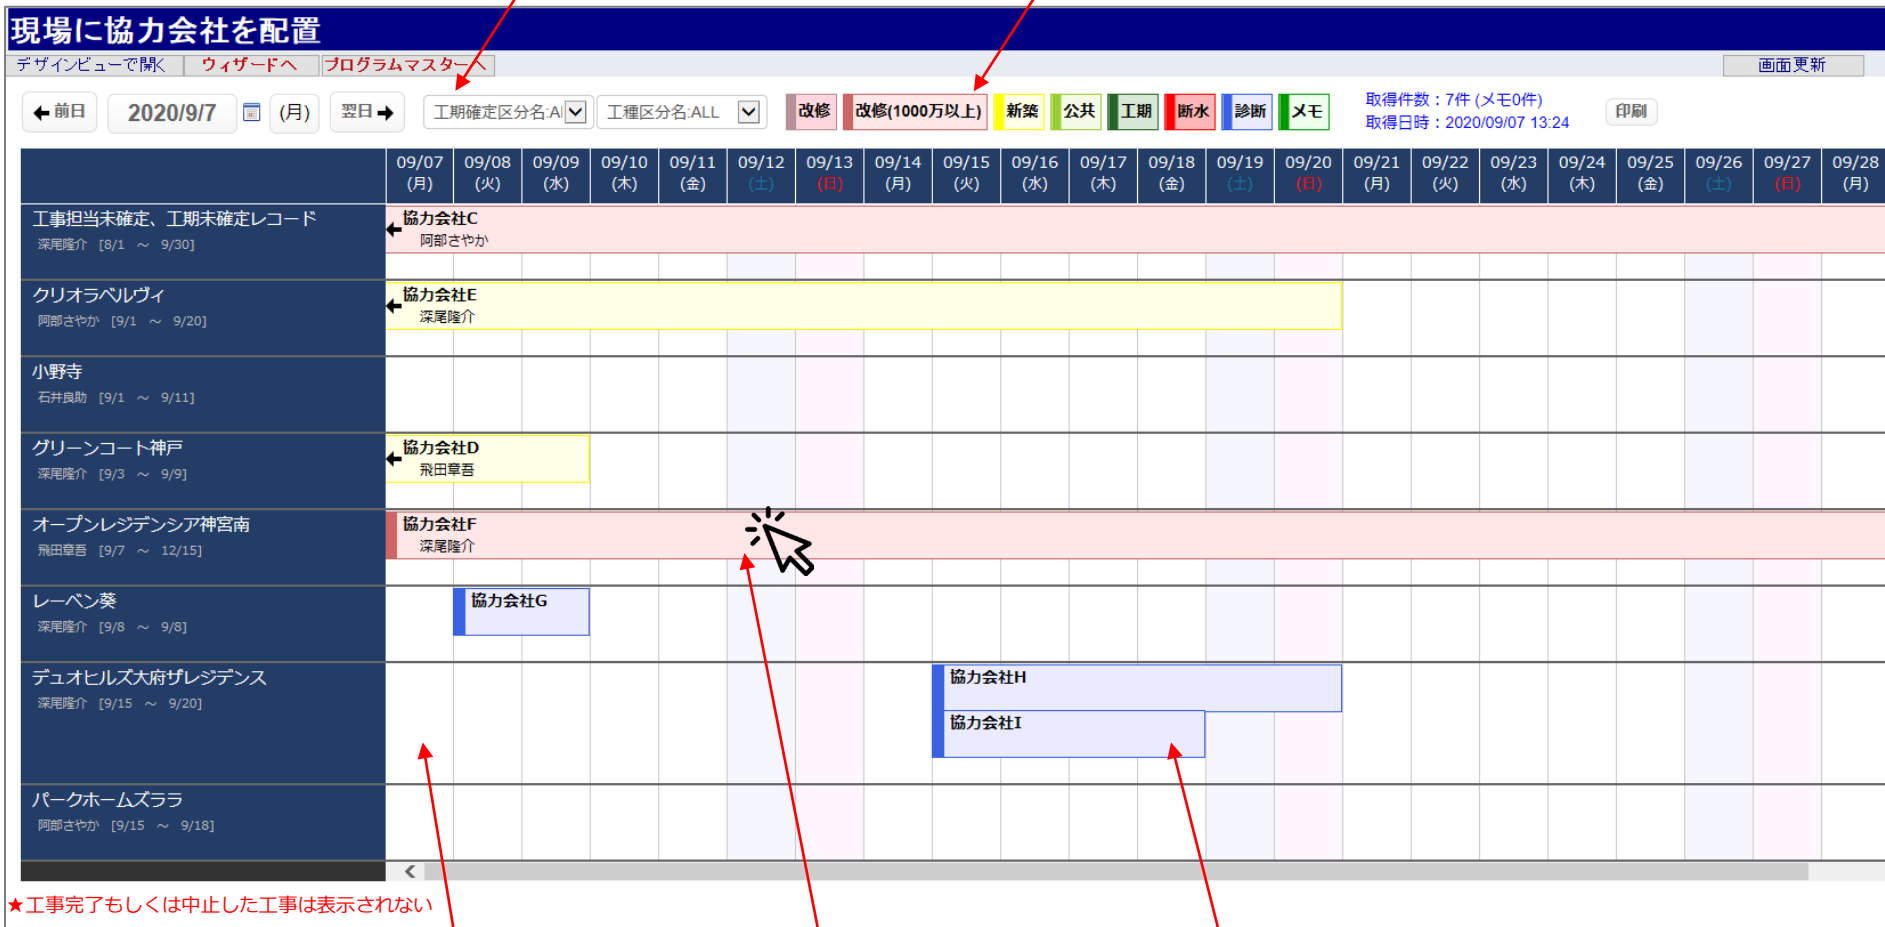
現場に協力会社を配置

デザインビューで開く　ウィザードへ　プログラムマスターへ　画面更新

←前日　2020/9/7　(月)　翌日→　工期確定区分名:Al　工種区分名:ALL　改修　改修(1000万以上)　新築　公共　工期　断水　診断　メモ　取得件数：7件 (メモ0件)　取得日時：2020/09/07 13:24　印刷

| | 09/07 (月) | 09/08 (火) | 09/09 (水) | 09/10 (木) | 09/11 (金) | 09/12 (土) | 09/13 (日) | 09/14 (月) | 09/15 (火) | 09/16 (水) | 09/17 (木) | 09/18 (金) | 09/19 (土) | 09/20 (日) | 09/21 (月) | 09/22 (火) | 09/23 (水) | 09/24 (木) | 09/25 (金) | 09/26 (土) | 09/27 (日) | 09/28 (月) |
|---|---|---|---|---|---|---|---|---|---|---|---|---|---|---|---|---|---|---|---|---|---|---|
| 工事担当未確定、工期未確定レコード 深尾隆介 [8/1 ～ 9/30] | 協力会社C 阿部さやか | | | | | | | | | | | | | | | | | | | | | |
| クリオラベルヴィ 阿部さやか [9/1 ～ 9/20] | 協力会社E 深尾隆介 | | | | | | | | | | | | | | | | | | | | | |
| 小野寺 石井良助 [9/1 ～ 9/11] | | | | | | | | | | | | | | | | | | | | | | |
| グリーンコート神戸 深尾隆介 [9/3 ～ 9/9] | 協力会社D 飛田章吾 | | | | | | | | | | | | | | | | | | | | | |
| オープンレジデンシア神宮南 飛田章吾 [9/7 ～ 12/15] | 協力会社F 深尾隆介 | | | | | | | | | | | | | | | | | | | | | |
| レーベン葵 深尾隆介 [9/8 ～ 9/8] | | 協力会社G | | | | | | | | | | | | | | | | | | | | |
| デュオヒルズ大府ザレジデンス 深尾隆介 [9/15 ～ 9/20] | | | | | | | | | 協力会社H 協力会社I | | | | | | | | | | | | | |
| パークホームズララ 阿部さやか [9/15 ～ 9/18] | | | | | | | | | | | | | | | | | | | | | | |

★工事完了もしくは中止した工事は表示されない